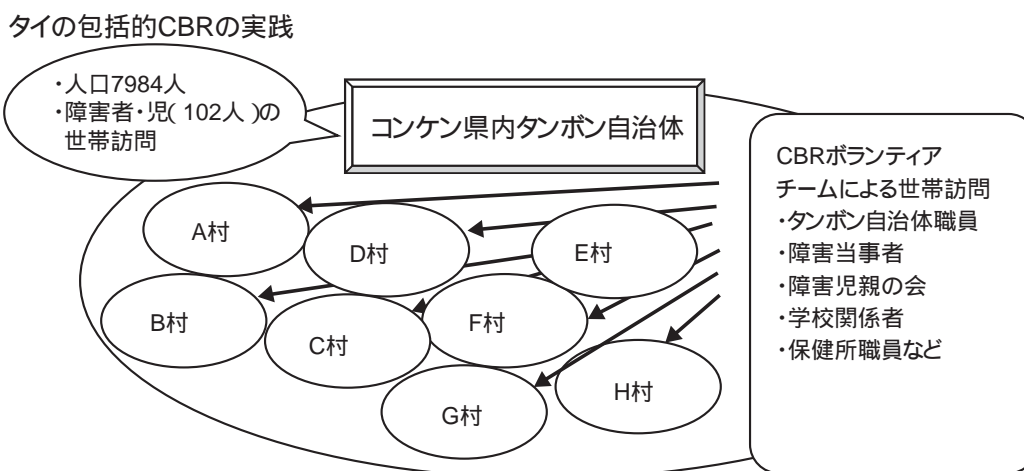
タイの包括的CBRの実践

・人口7984人
・障害者・児( 102人 )の世帯訪問

コンケン県内タンボン自治体

CBRボランティアチームによる世帯訪問
・タンボン自治体職員
・障害当事者
・障害児親の会
・学校関係者
・保健所職員など

A村
D村
E村
B村
C村
F村
H村
G村